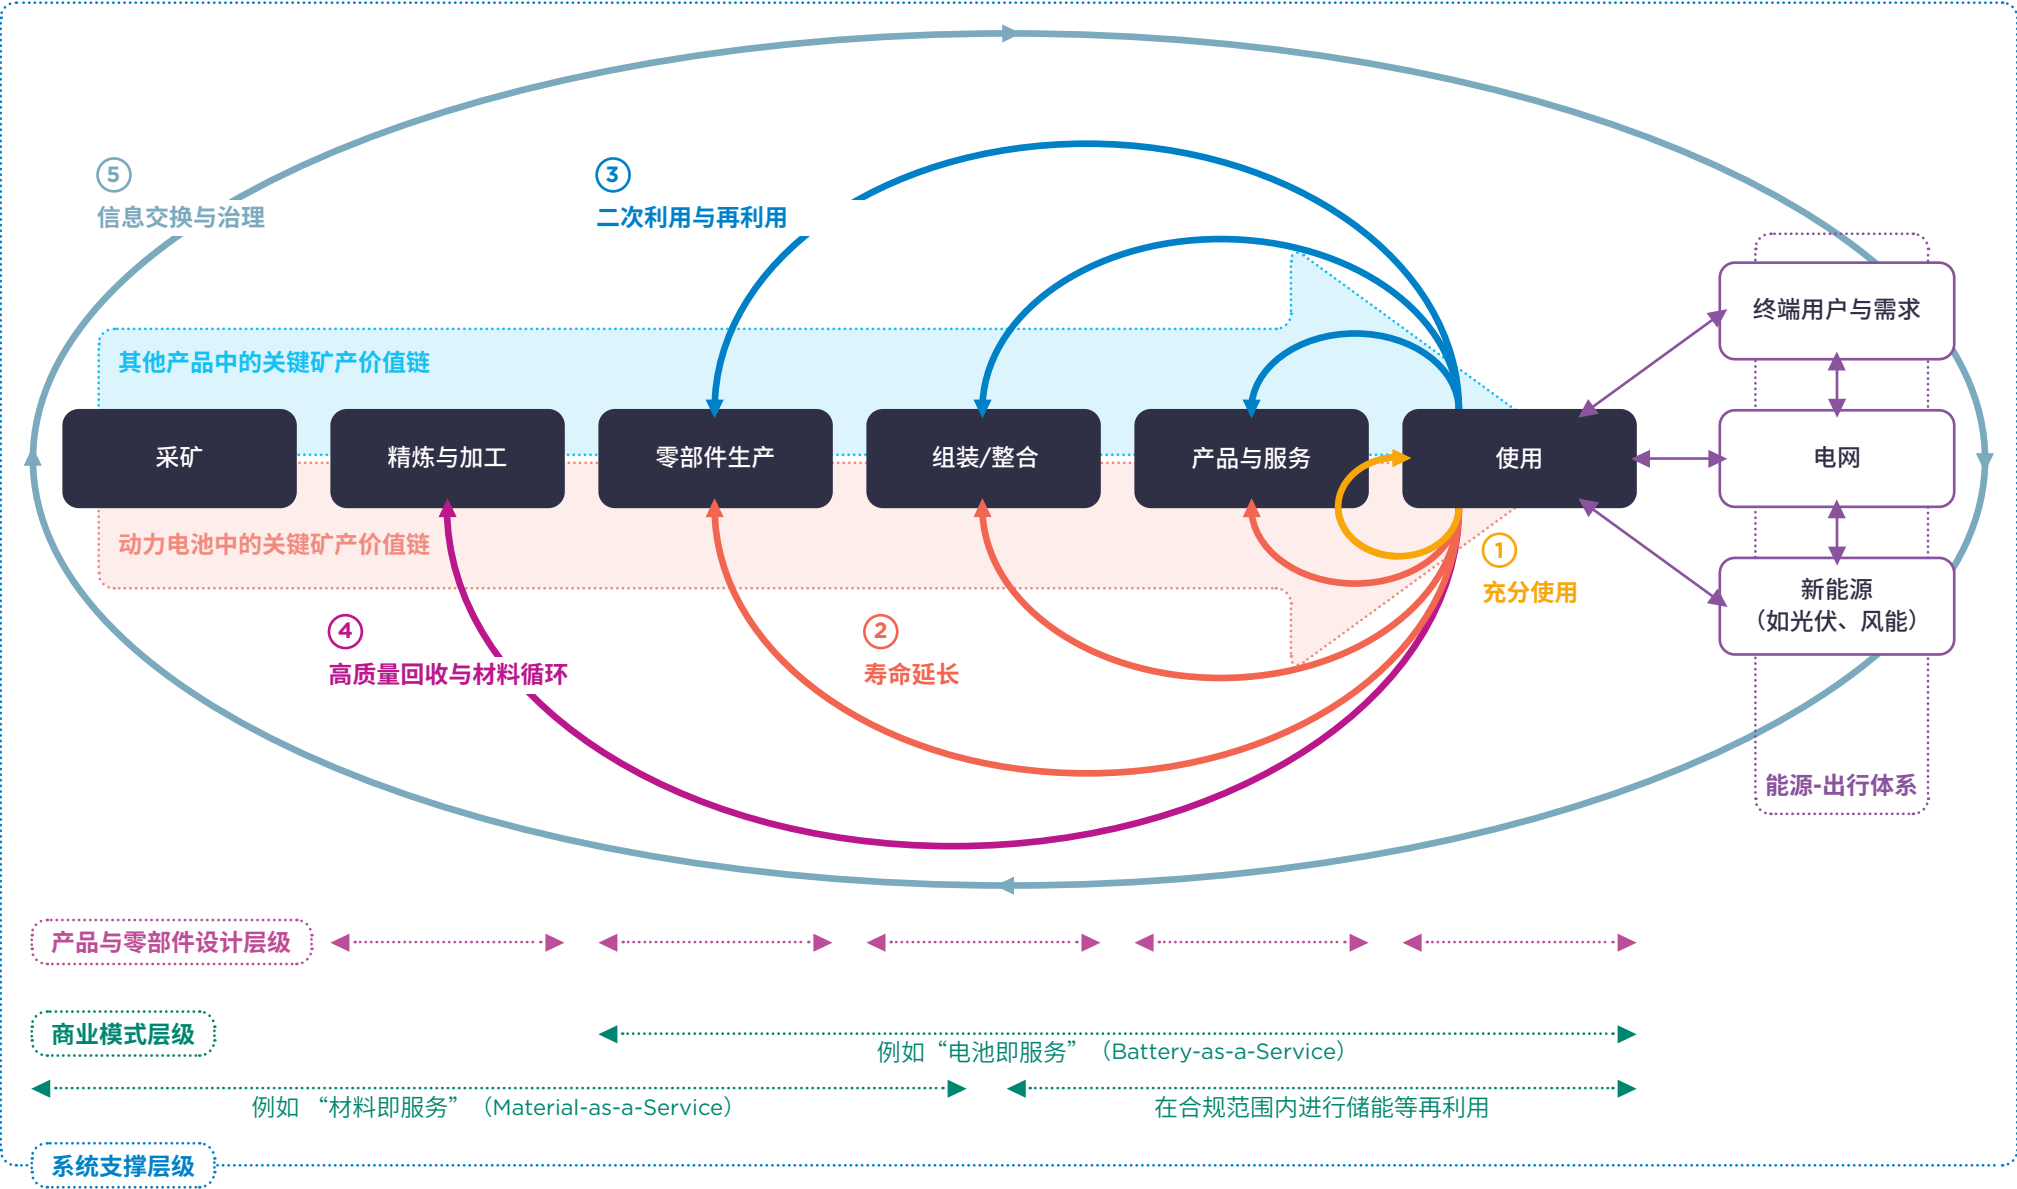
5
信息交换与治理

3
二次利用与再利用

其他产品中的关键矿产价值链

采矿

精炼与加工

零部件生产

组装/整合

产品与服务

使用

终端用户与需求

电网

新能源
（如光伏、风能）

能源-出行体系

动力电池中的关键矿产价值链

1
充分使用

4
高质量回收与材料循环

2
寿命延长

产品与零部件设计层级

商业模式层级

例如“电池即服务”（Battery-as-a-Service）

例如 “材料即服务”（Material-as-a-Service）

在合规范围内进行储能等再利用

系统支撑层级